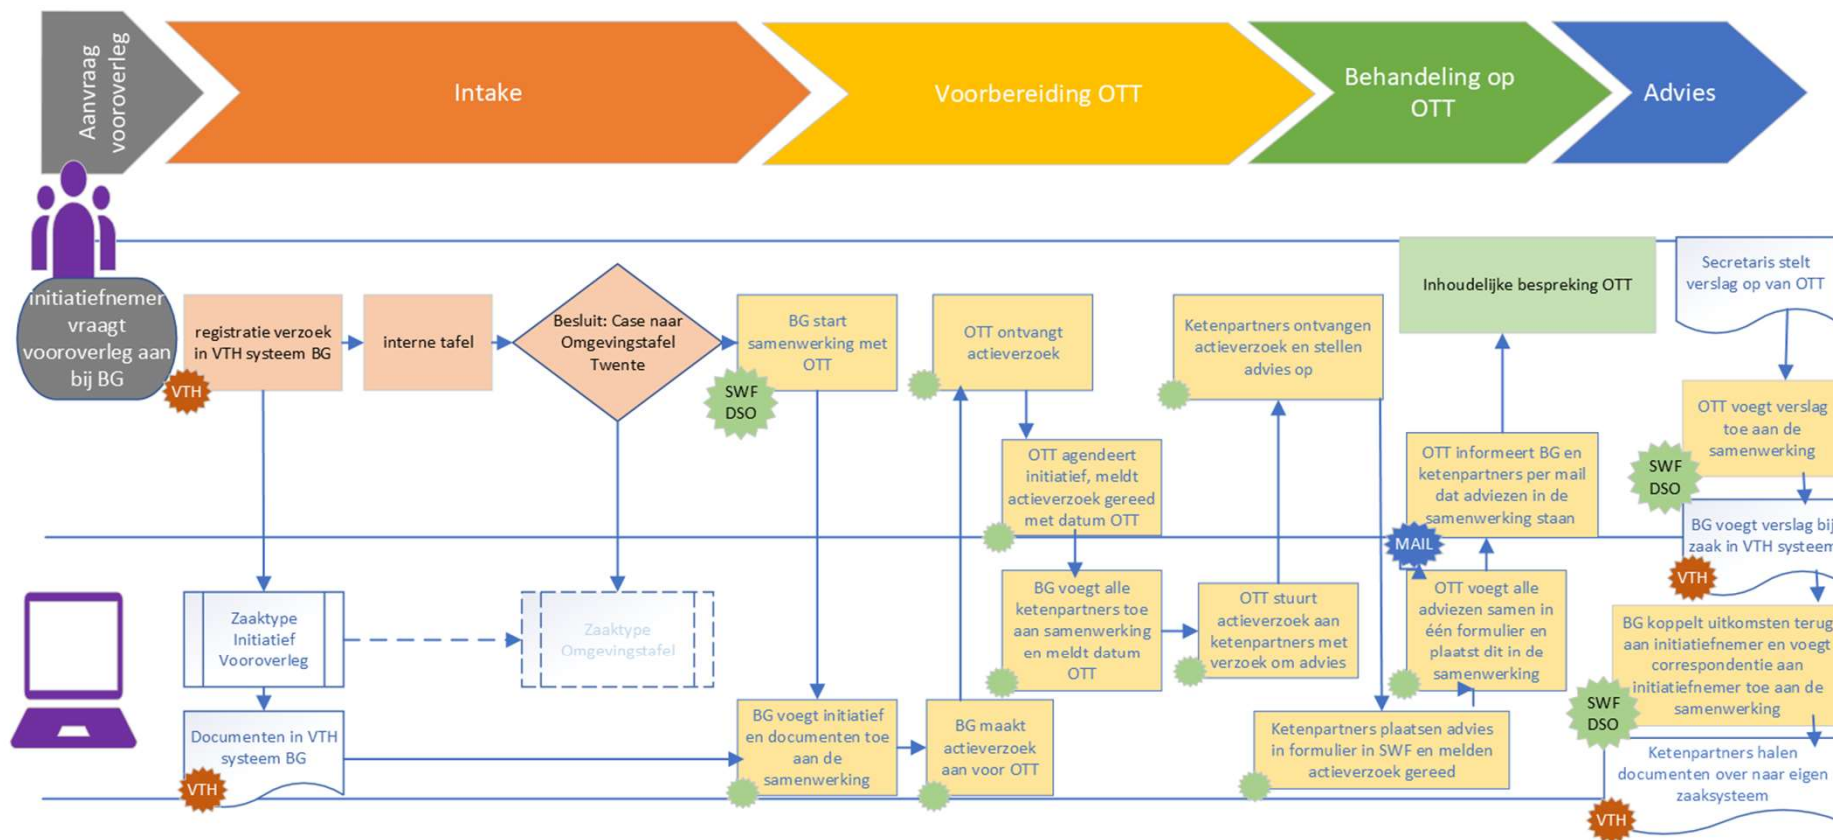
Aanvraag vooroverleg

Intake

Voorbereiding OTT

Behandeling op OTT

Advies

initiatiefnemer vraagt vooroverleg aan bij BG

VTH

registratie verzoek in VTH systeem BG

interne tafel

Besluit: Case naar Omgevingstafel Twente

BG start samenwerking met OTT

SWF DSO

OTT ontvangt actieverzoek

OTT agendeert initiatief, meldt actieverzoek gereed met datum OTT

Ketenpartners ontvangen actieverzoek en stellen advies op

Inhoudelijke bespreking OTT

Secretaris stelt verslag op van OTT

OTT voegt verslag toe aan de samenwerking

SWF DSO

OTT informeert BG en ketenpartners per mail dat adviezen in de samenwerking staan

MAIL

BG voegt verslag bij zaak in VTH systeem

VTH

Zaaktype Initiatief Vooroverleg

Zaaktype Omgevingstafel

BG voegt alle ketenpartners toe aan samenwerking en meldt datum OTT

OTT stuurt actieverzoek aan ketenpartners met verzoek om advies

OTT voegt alle adviezen samen in één formulier en plaatst dit in de samenwerking

BG koppelt uitkomsten terug aan initiatiefnemer en voegt correspondentie aan initiatiefnemer toe aan de samenwerking

SWF DSO

Documenten in VTH systeem BG

VTH

BG voegt initiatief en documenten toe aan de samenwerking

BG maakt actieverzoek aan voor OTT

Ketenpartners plaatsen advies in formulier in SWF en melden actieverzoek gereed

Ketenpartners halen documenten over naar eigen zaaksysteem

VTH